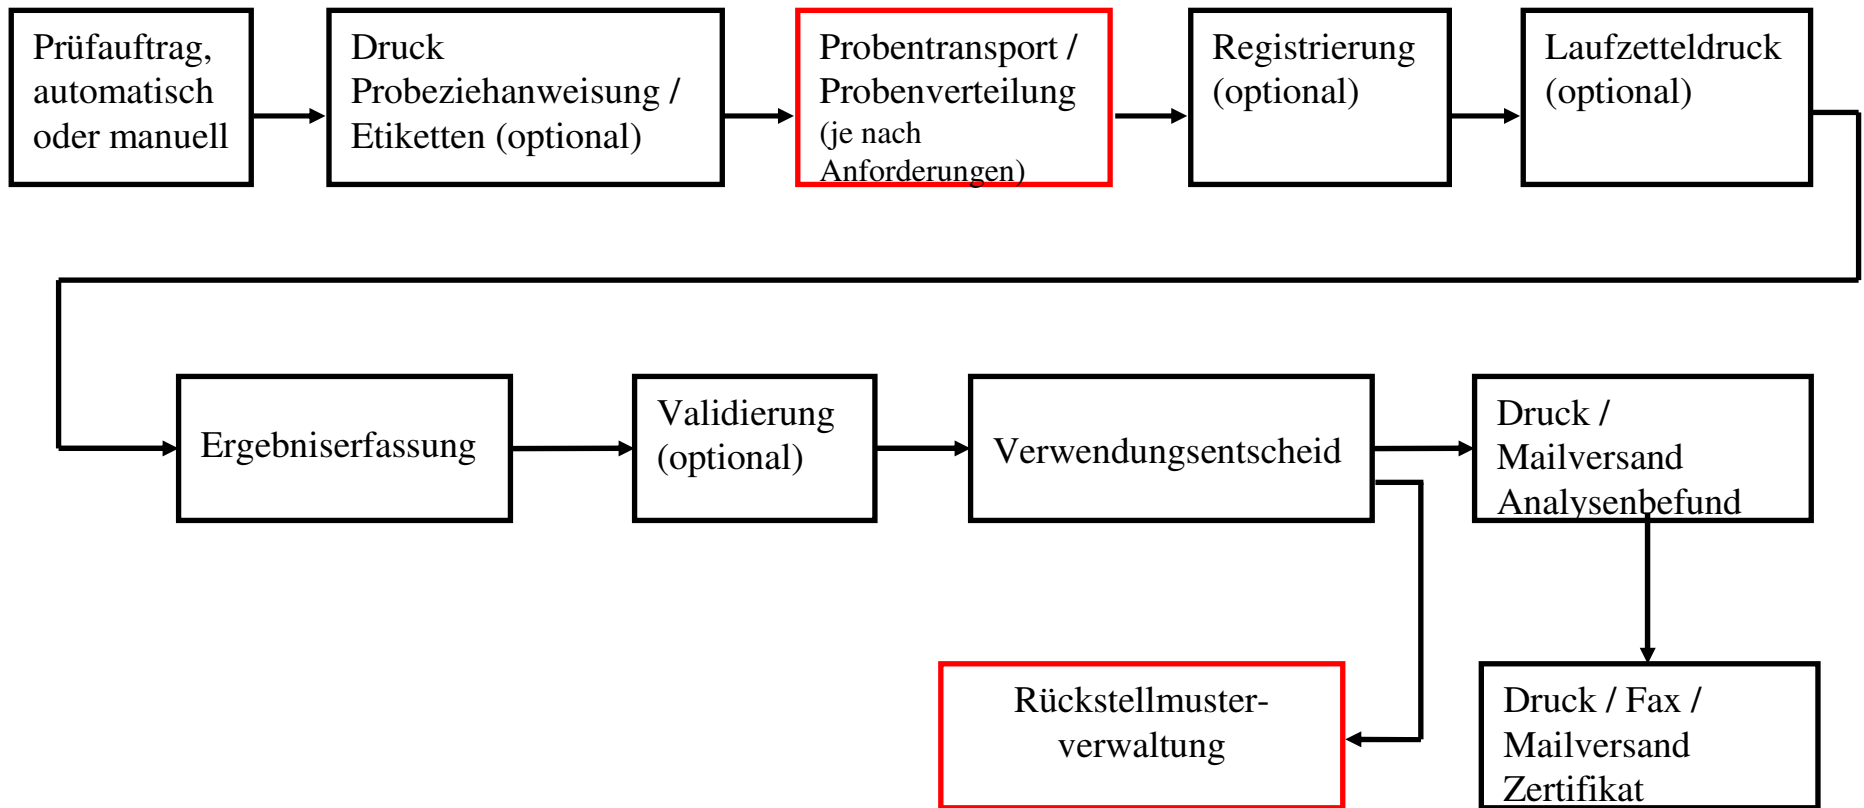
Prüfauftrag, automatisch oder manuell

Druck Probeziehanweisung / Etiketten (optional)

Probentransport / Probenverteilung (je nach Anforderungen)

Registrierung (optional)

Laufzetteldruck (optional)

Ergebniserfassung

Validierung (optional)

Verwendungsentscheid

Druck / Mailversand Analysenbefund

Rückstellmuster-verwaltung

Druck / Fax / Mailversand Zertifikat